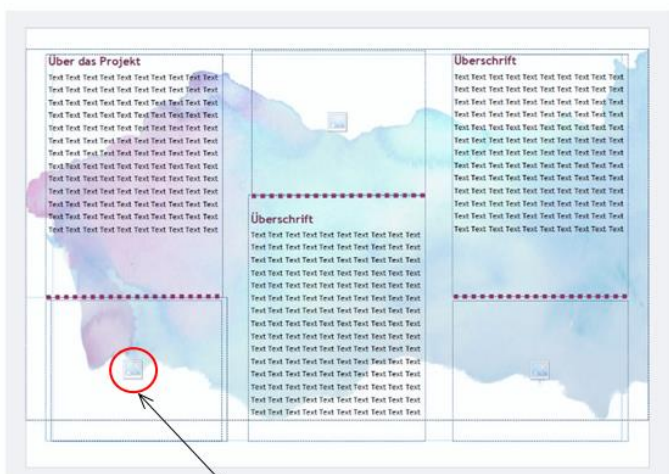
Über das Projekt

Text Text Text Text Text Text Text Text Text
Text Text Text Text Text Text Text Text Text
Text Text Text Text Text Text Text Text Text
Text Text Text Text Text Text Text Text Text
Text Text Text Text Text Text Text Text Text
Text Text Text Text Text Text Text Text Text
Text Text Text Text Text Text Text Text Text
Text Text Text Text Text Text Text Text Text
Text Text Text Text Text Text Text Text Text
Text Text Text Text Text Text Text Text Text
Text Text Text Text Text Text Text Text Text
Text Text Text Text Text Text Text Text Text
Text Text Text Text Text Text Text Text Text

Überschrift

Text Text Text Text Text Text Text Text Text
Text Text Text Text Text Text Text Text Text
Text Text Text Text Text Text Text Text Text
Text Text Text Text Text Text Text Text Text
Text Text Text Text Text Text Text Text Text
Text Text Text Text Text Text Text Text Text
Text Text Text Text Text Text Text Text Text
Text Text Text Text Text Text Text Text Text
Text Text Text Text Text Text Text Text Text
Text Text Text Text Text Text Text Text Text
Text Text Text Text Text Text Text Text Text
Text Text Text Text Text Text Text Text Text
Text Text Text Text Text Text Text Text Text
Text Text Text Text Text Text Text Text Text
Text Text Text Text Text Text Text Text Text

Überschrift

Text Text Text Text Text Text Text Text Text
Text Text Text Text Text Text Text Text Text
Text Text Text Text Text Text Text Text Text
Text Text Text Text Text Text Text Text Text
Text Text Text Text Text Text Text Text Text
Text Text Text Text Text Text Text Text Text
Text Text Text Text Text Text Text Text Text
Text Text Text Text Text Text Text Text Text
Text Text Text Text Text Text Text Text Text
Text Text Text Text Text Text Text Text Text
Text Text Text Text Text Text Text Text Text
Text Text Text Text Text Text Text Text Text
Text Text Text Text Text Text Text Text Text